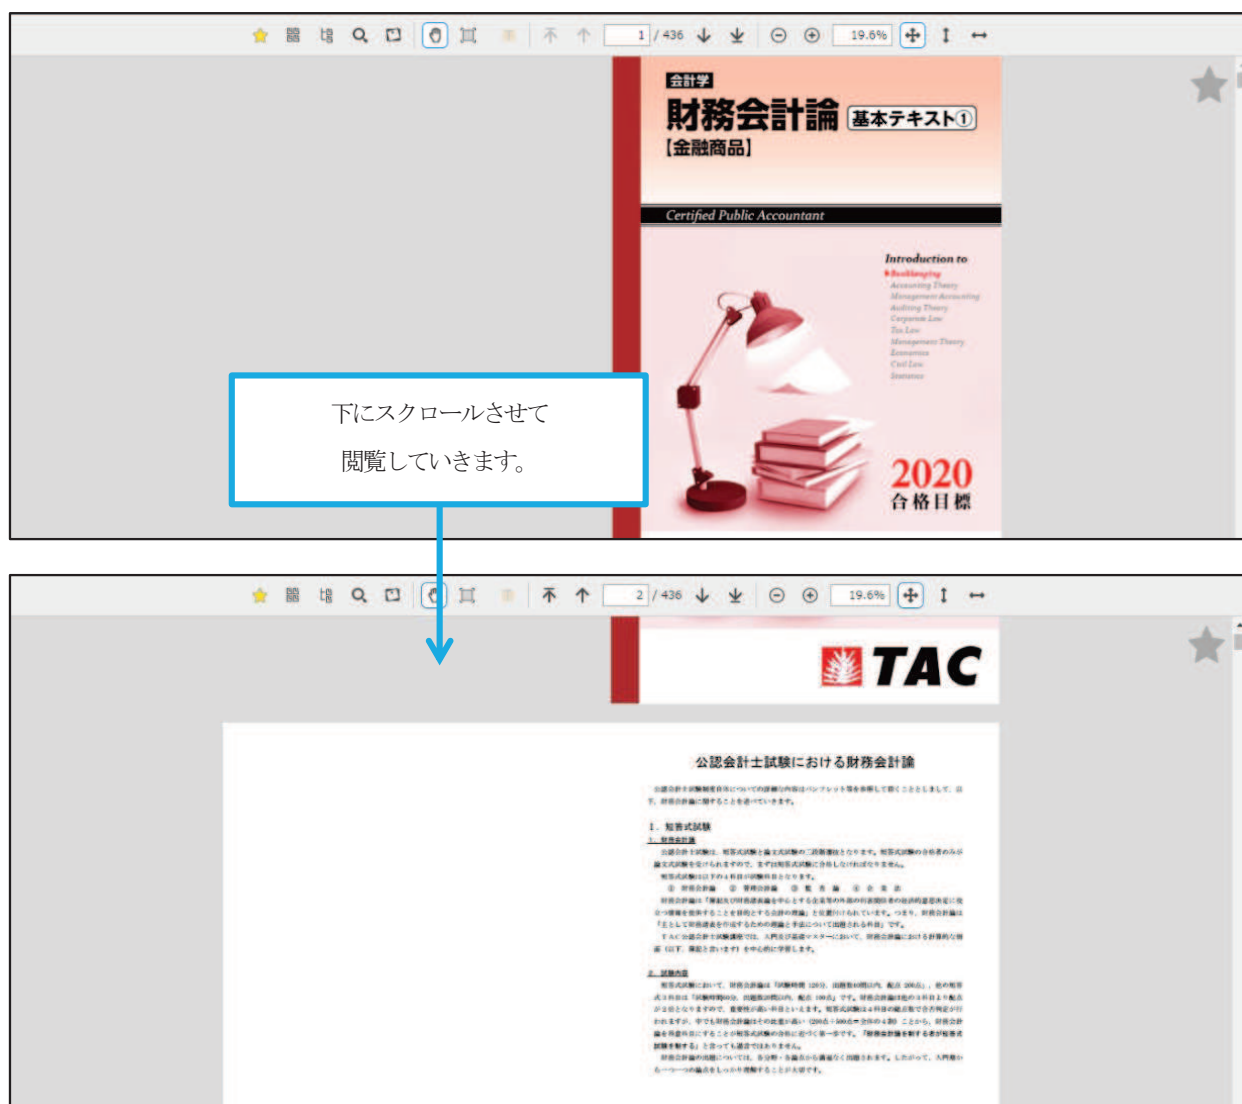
1 / 436 19.6%

会計学
財務会計論 基本テキスト①
【金融商品】

Certified Public Accountant

Introduction to
Bookkeeping
Accounting Theory
Management Accounting
Auditing Theory
Corporate Law
Tax Law
Management Theory
Economics
Civil Law
Statistics

2020
合格目標

下にスクロールさせて
閲覧していきます。

2 / 436 19.6%

TAC

公認会計士試験における財務会計論

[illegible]

I. 短答式試験

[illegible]

2. 論文式

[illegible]